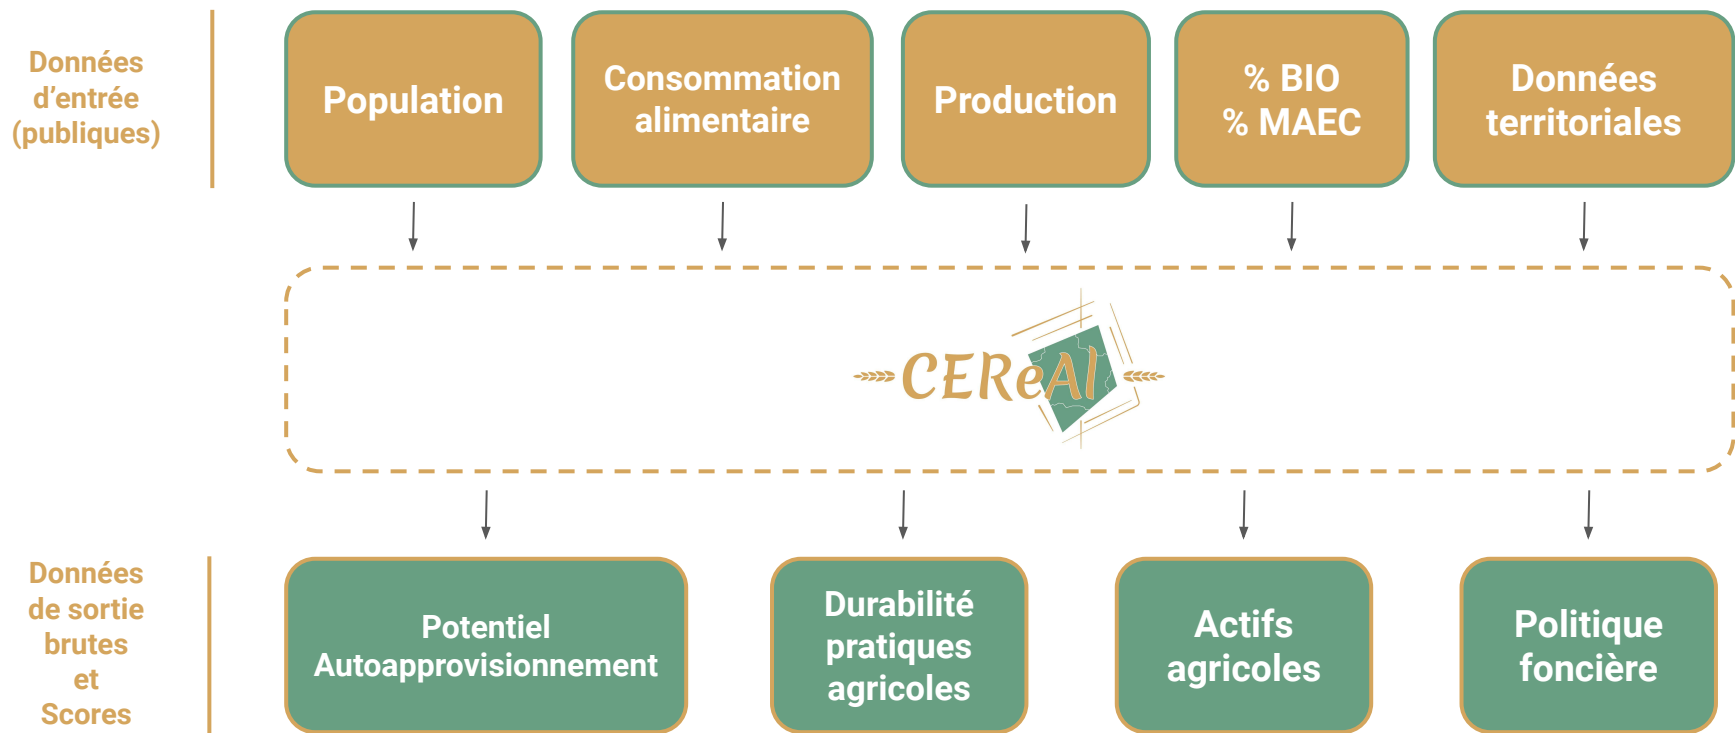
Données d’entrée (publiques)

Population

Consommation alimentaire

Production

% BIO
% MAEC

Données territoriales

CERéAl

Données de sortie brutes et Scores

Potentiel Autoapprovisionnement

Durabilité pratiques agricoles

Actifs agricoles

Politique foncière